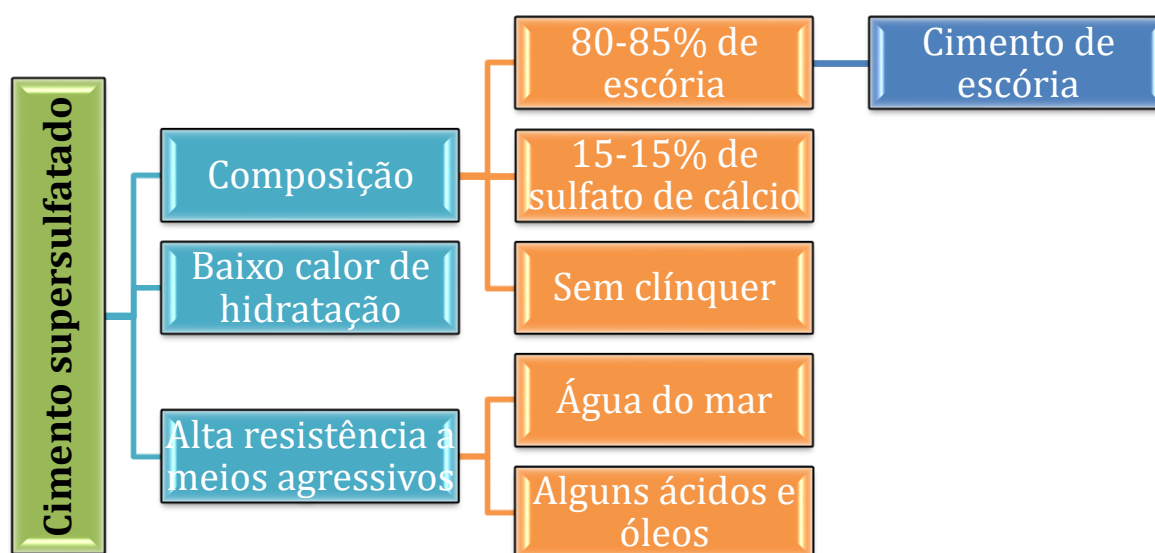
Cimento supersulfatado

Composição

80-85% de escória

Cimento de escória

15-15% de sulfato de cálcio

Sem clínquer

Baixo calor de hidratação

Alta resistência a meios agressivos

Água do mar

Alguns ácidos e óleos